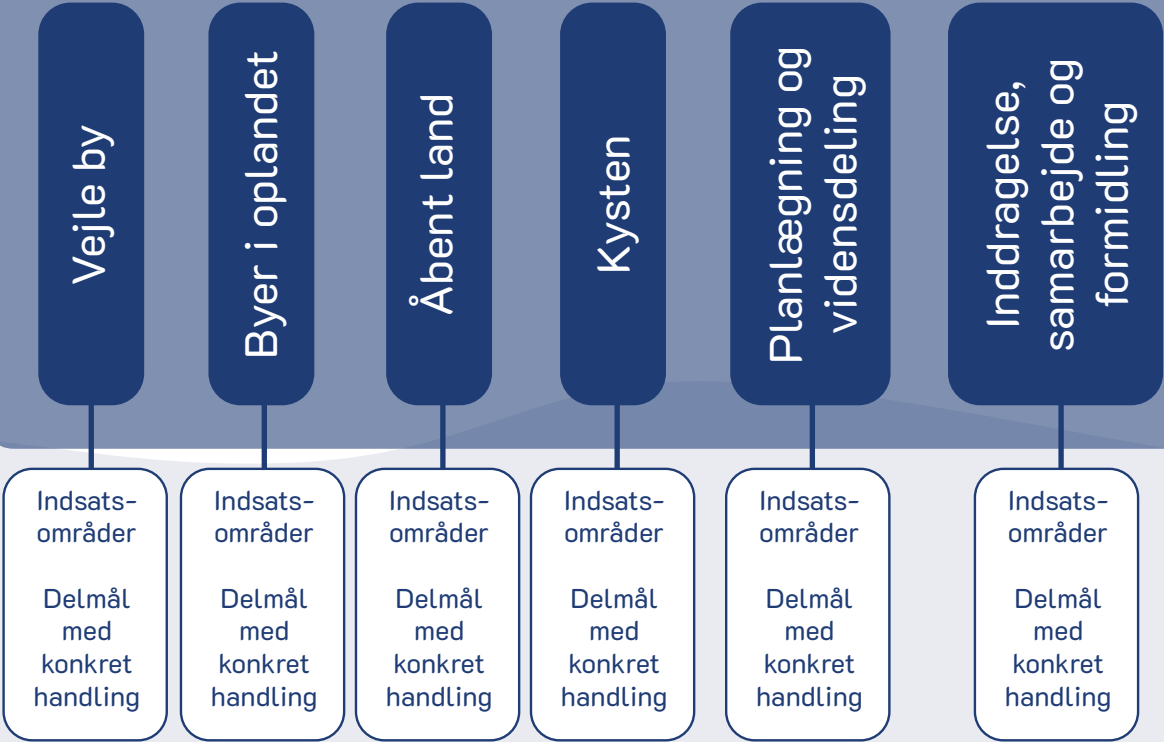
Vejle by

Byer i oplandet

Åbent land

Kysten

Planlægning og vidensdeling

Inddragelse, samarbejde og formidling

Indsatsområder

Delmål med konkret handling

Indsatsområder

Delmål med konkret handling

Indsatsområder

Delmål med konkret handling

Indsatsområder

Delmål med konkret handling

Indsatsområder

Delmål med konkret handling

Indsatsområder

Delmål med konkret handling